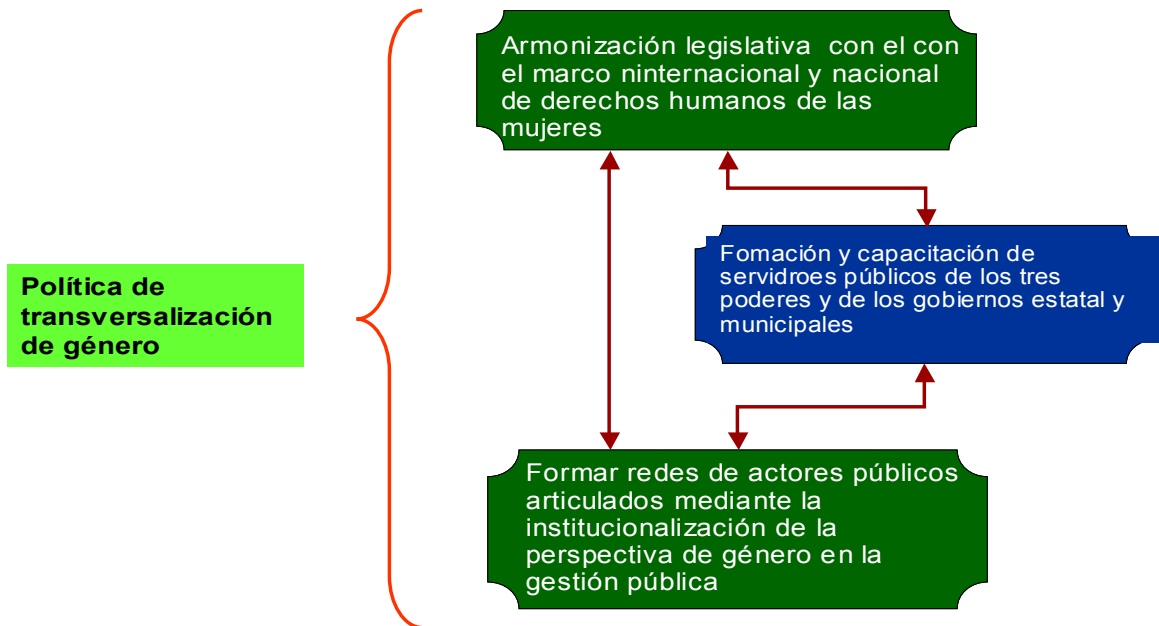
Política de transversalización de género

Armonización legislativa con el con el marco ninternacional y nacional de derechos humanos de las mujeres

Fomación y capacitación de servidroes públicos de los tres poderes y de los gobiernos estatal y municipales

Formar redes de actores públicos articulados mediante la institucionalización de la perspectiva de género en la gestión pública